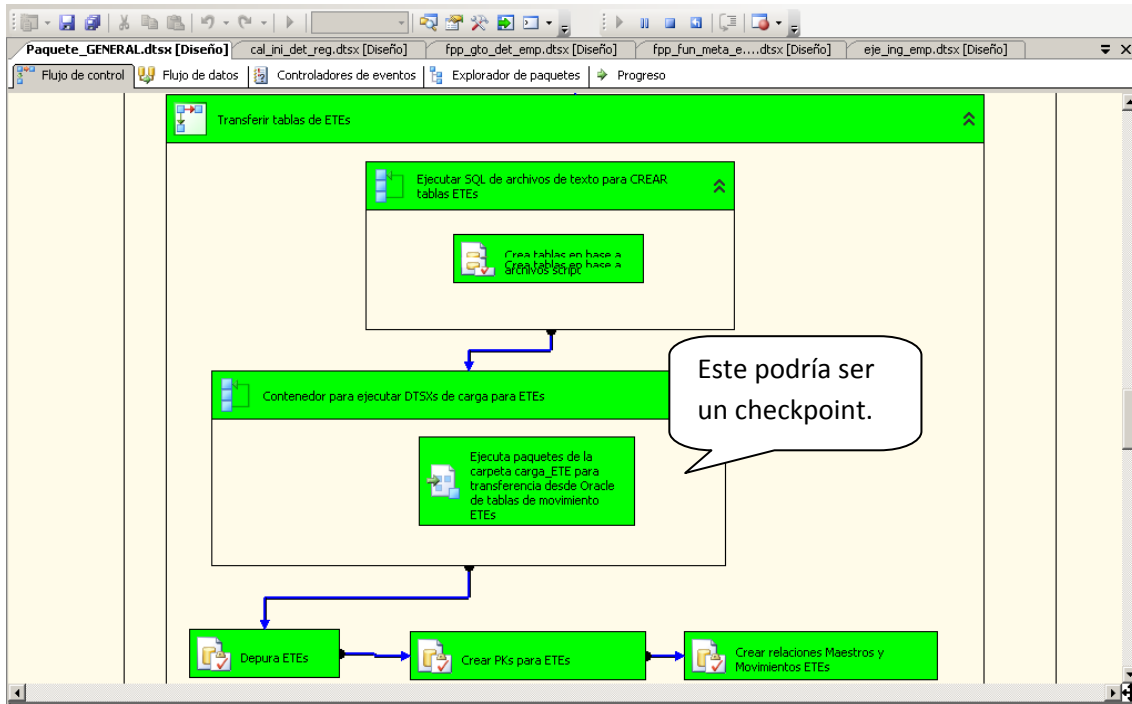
Paquete_GENERAL.dtsx [Diseño] | cal_ini_det_reg.dtsx [Diseño] | fpp_gto_det_emp.dtsx [Diseño] | fpp_fun_meta_e....dtsx [Diseño] | eje_ing_emp.dtsx [Diseño]

Flujo de control | Flujo de datos | Controladores de eventos | Explorador de paquetes | Progreso

Transferir tablas de ETEs

Ejecutar SQL de archivos de texto para CREAR tablas ETEs

Crea tablas en base a archivos script

Contenedor para ejecutar DTSXs de carga para ETEs

Este podría ser un checkpoint.

Ejecuta paquetes de la carpeta carga_ETE para transferencia desde Oracle de tablas de movimiento ETEs

Depura ETEs

Crear PKs para ETEs

Crear relaciones Maestros y Movimientos ETEs